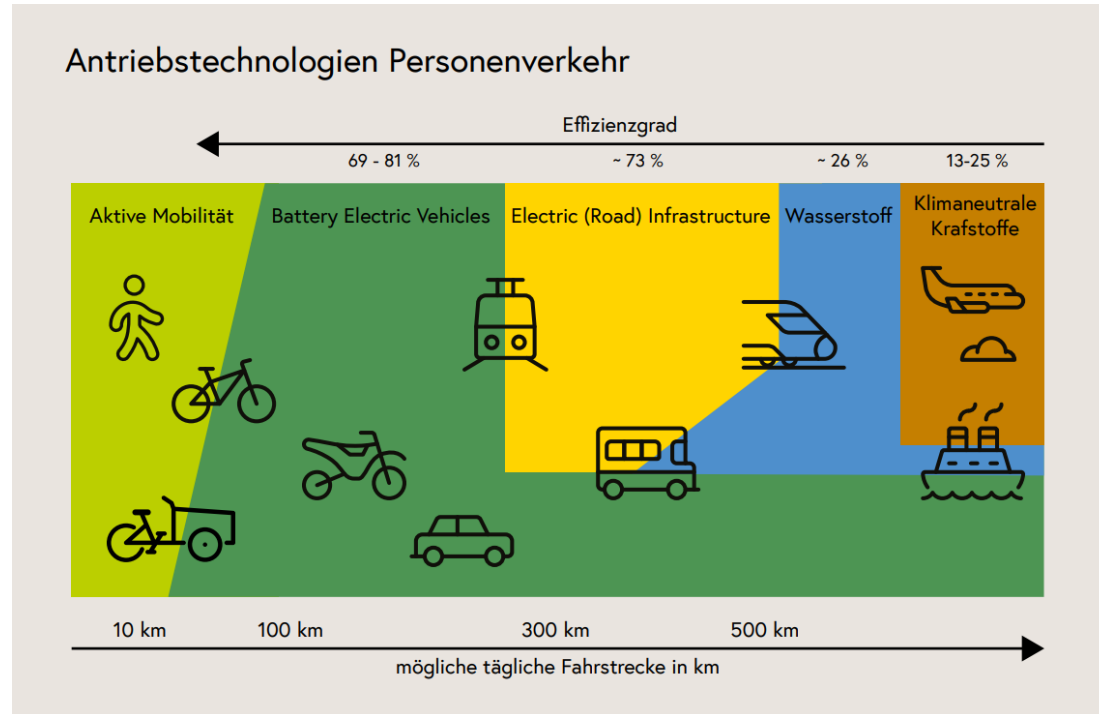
Antriebstechnologien Personenverkehr

Effizienzgrad

69 - 81 %

~ 73 %

~ 26 %

13-25 %

Aktive Mobilität

Battery Electric Vehicles

Electric (Road) Infrastructure

Wasserstoff

Klimaneutrale Krafstoffe

10 km

100 km

300 km

500 km

mögliche tägliche Fahrstrecke in km